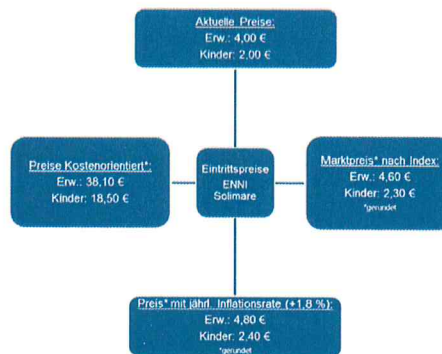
Aktuelle Preise:
Erw.: 4,00 €
Kinder: 2,00 €

Preise Kostenorientiert*:
Erw.: 38,10 €
Kinder: 18,50 €

Eintrittspreise
ENNI
Solimare

Marktpreis* nach Index:
Erw.: 4,60 €
Kinder: 2,30 €
*gerundet

Preis* mit jährl. Inflationsrate (+1,8 %):
Erw.: 4,80 €
Kinder: 2,40 €
*gerundet